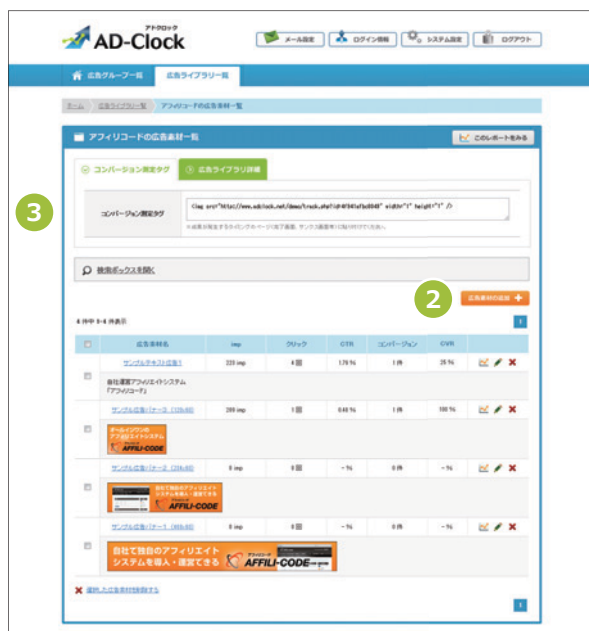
アドクロック
AD-Clock

メール設定 | ログイン情報 | システム設定 | ログアウト

広告グループ一覧 | 広告ライブラリー一覧

ホーム > 広告ライブラリー一覧 > アフィリコードの広告素材一覧

アフィリコードの広告素材一覧

このレポートをみる

コンバージョン測定タグ | 広告ライブラリ詳細

3

コンバージョン測定タグ

<img src="https://www.adclock.net/demo/track.php?id=4f941afbd848" width="1" height="1" />

※成果が発生するタイミングのページ(完了画面、サンクス画面等)に貼り付けてください。

検索ボックスを開く

2

広告素材の追加 +

4 件中 1-4 件表示

1

| | 広告素材名 | imp | クリック | CTR | コンバージョン | CVR | |
|---|---|---|---|---|---|---|---|
| | サンプルテキスト広告1 自社運営アフィリエイトシステム「アフィリコード」 | 228 imp | 4 回 | 1.75 % | 1 件 | 25 % | |
| | サンプル広告バナー2（125x80） オールインワンのアフィリエイトシステム AFFILI-CODE | 208 imp | 1 回 | 0.48 % | 1 件 | 100 % | |
| | サンプル広告バナー3（234x60） 自社で独自のアフィリエイトシステムを導入・運営できる AFFILI-CODE | 0 imp | 0 回 | - % | 0 件 | - % | |
| | サンプル広告バナー1（468x60） 自社で独自のアフィリエイトシステムを導入・運営できる AFFILI-CODE | 0 imp | 0 回 | - % | 0 件 | - % | |

選択した広告素材を削除する

1